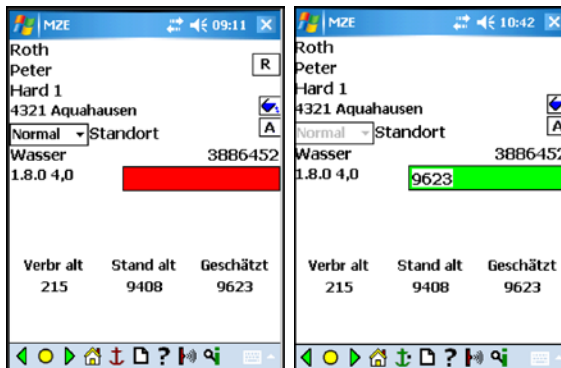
MZE 09:11

Roth
Peter
Hard 1
4321 Aquahausen
Normal Standort
Wasser 3886452
1.8.0 4,0

R
A

| Verbr alt | Stand alt | Geschätzt |
|---|---|---|
| 215 | 9408 | 9623 |

MZE 10:42

Roth
Peter
Hard 1
4321 Aquahausen
Normal Standort
Wasser 3886452
1.8.0 4,0
9623

A

| Verbr alt | Stand alt | Geschätzt |
|---|---|---|
| 215 | 9408 | 9623 |